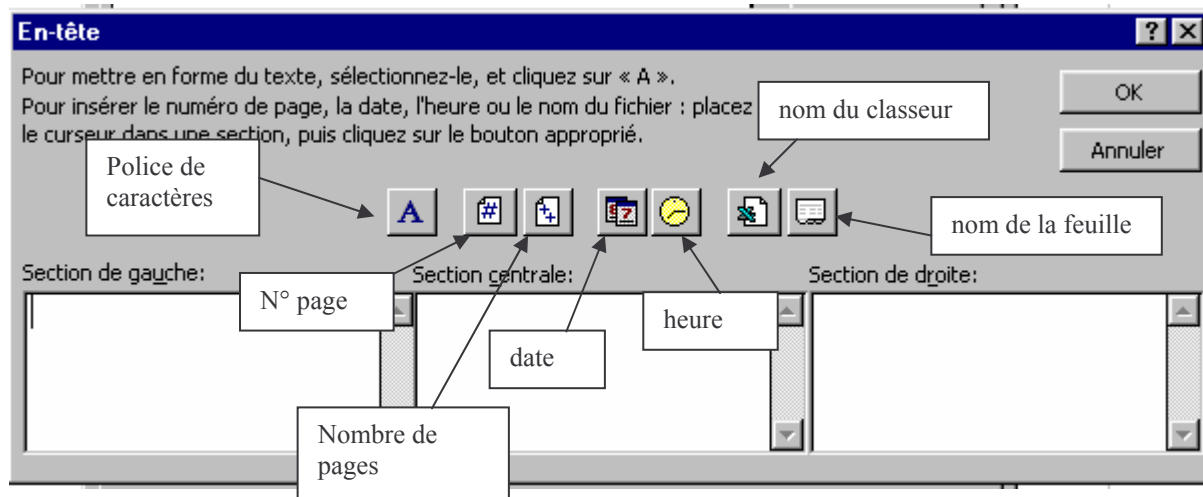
En-tête

?

Pour mettre en forme du texte, sélectionnez-le, et cliquez sur « A ».
Pour insérer le numéro de page, la date, l'heure ou le nom du fichier : placez le curseur dans une section, puis cliquez sur le bouton approprié.

nom du classeur

OK

Annuler

Police de caractères

A

nom de la feuille

Section de gauche:

Section centrale:

Section de droite:

N° page

heure

date

Nombre de pages